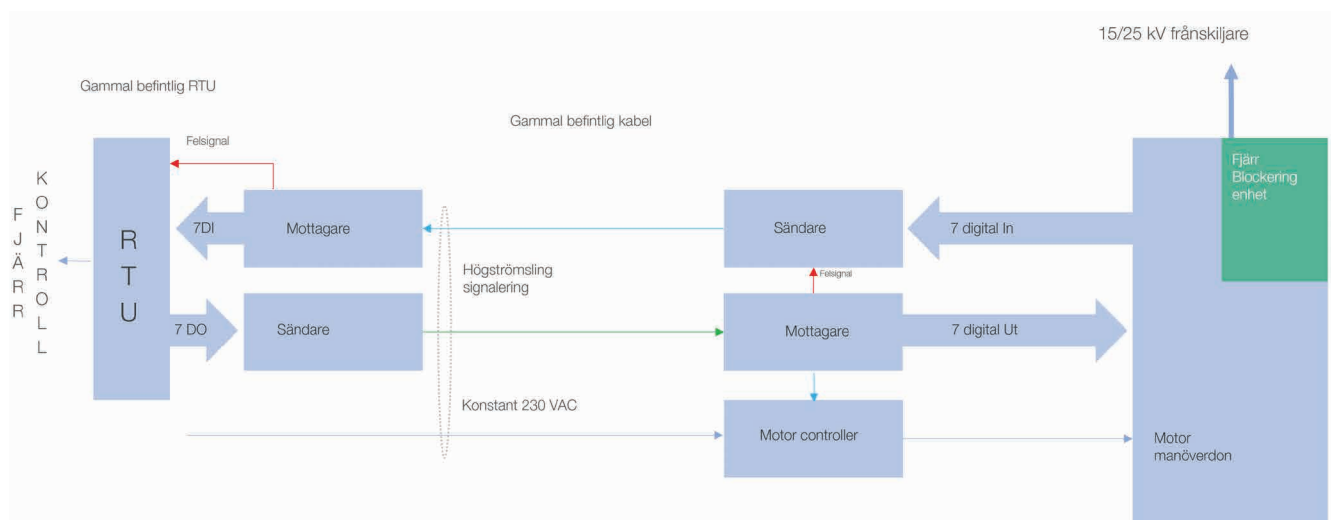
15/25 kV frånskiljare

Gammal befintlig RTU

Gammal befintlig kabel

Felsignal

FJÄRR

KONTROLL

RTU

7DI

Mottagare

Sändare

7 digital In

Fjärr Blockering enhet

Högströmsling signalering

Felsignal

7 DO

Sändare

Mottagare

7 digital Ut

Konstant 230 VAC

Motor controller

Motor manöverdon